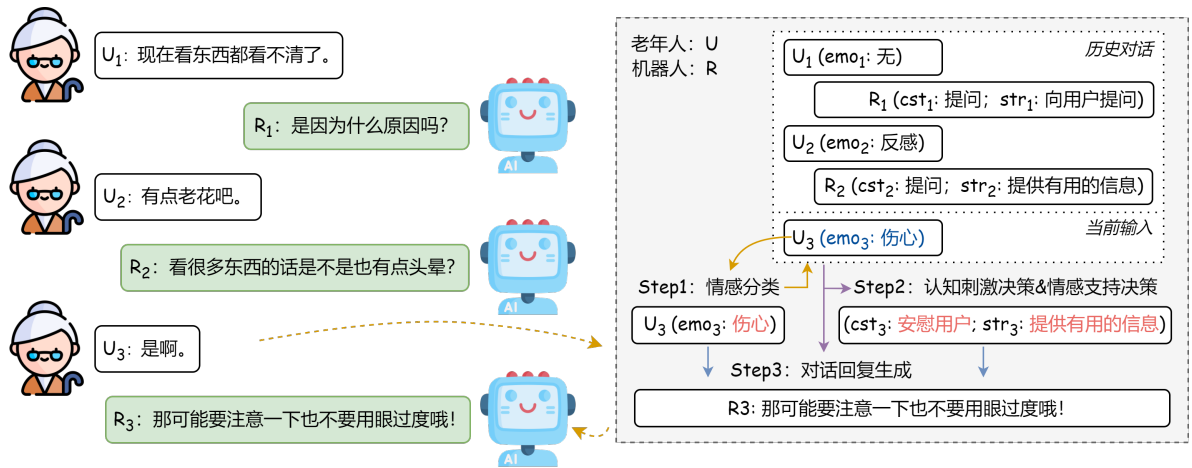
$U_1$：现在看东西都看不清了。

$R_1$：是因为什么原因吗？

$U_2$：有点老花吧。

$R_2$：看很多东西的话是不是也有点头晕？

$U_3$：是啊。

$R_3$：那可能要注意一下也不要用眼过度哦！

AI

AI

AI

老年人：U
机器人：R

历史对话

$U_1$ ($emo_1$: 无)

$R_1$ ($cst_1$: 提问；$str_1$: 向用户提问)

$U_2$ ($emo_2$: 反感)

$R_2$ ($cst_2$: 提问；$str_2$: 提供有用的信息)

当前输入

$U_3$ ($emo_3$: 伤心)

Step1：情感分类

Step2：认知刺激决策&情感支持决策

$U_3$ ($emo_3$: 伤心)

($cst_3$: 安慰用户; $str_3$: 提供有用的信息)

Step3：对话回复生成

R3: 那可能要注意一下也不要用眼过度哦！